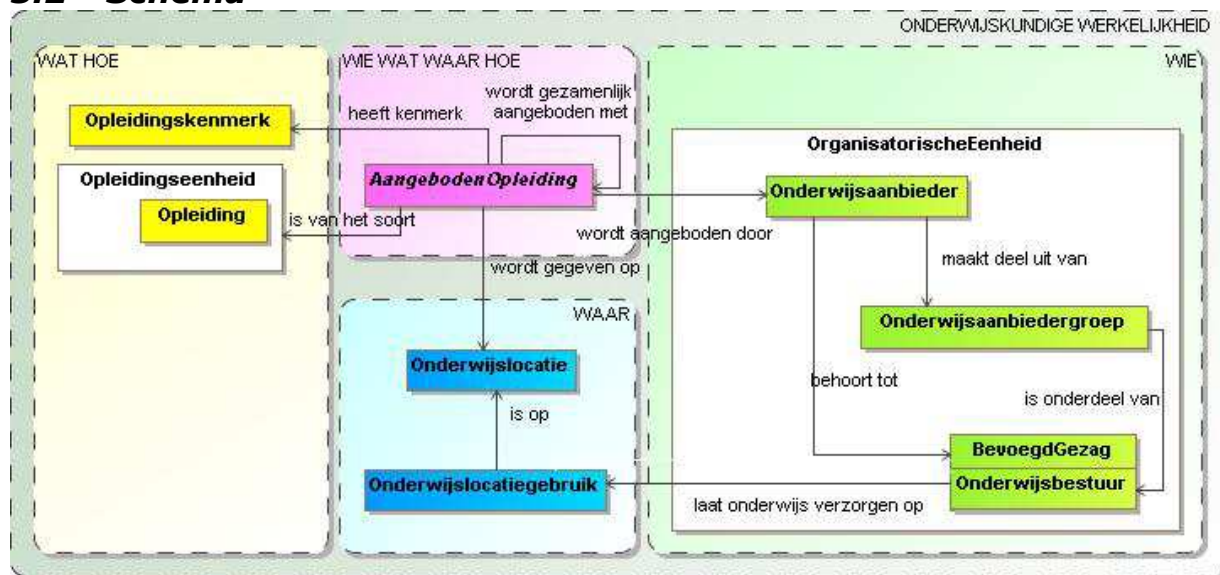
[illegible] Schema

ONDERWIJSKUNDIGE WERKELIJKHEID

WAT HOE

Opleidingskenmerk

Opleidingseenheid

Opleiding

WIE WAT WAAR HOE

heeft kenmerk

wordt gezamenlijk aangeboden met

AangebodenOpleiding

is van het soort

wordt gegeven op

wordt aangeboden door

WAAR

Onderwijslocatie

is op

Onderwijslocatiegebruik

WIE

OrganisatorischeEenheid

Onderwijsaanbieder

maakt deel uit van

Onderwijsaanbiedergroep

behoort tot

is onderdeel van

BevoegdGezag

Onderwijsbestuur

laat onderwijs verzorgen op